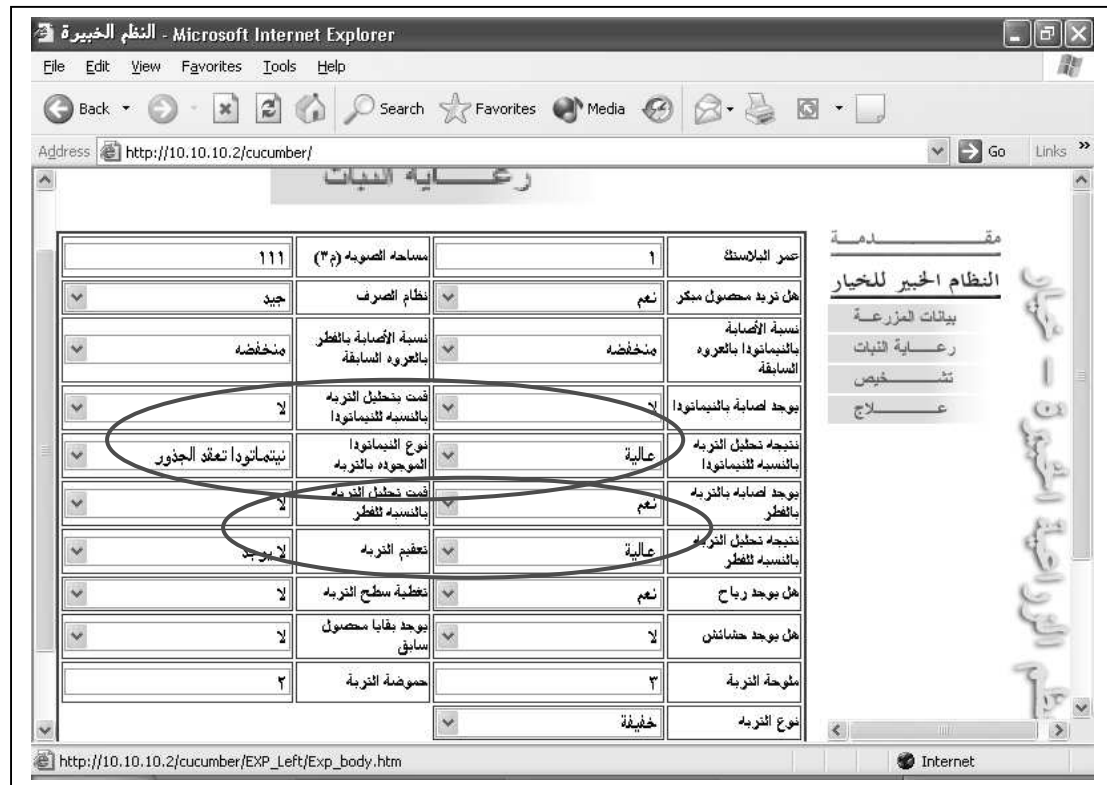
النظم الخبيرة - Microsoft Internet Explorer

File Edit View Favorites Tools Help

Back Search Favorites Media

Address http://10.10.10.2/cucumber/ Go Links

رعـــاية النبات

| مساحه الصوبه (م٢) | ١١١ | عمر البلاستك | ١ |
|---|---|---|---|
| نظام الصرف | جيد | هل تريد محصول مبكر | نعم |
| نسبة الأصابة بالفطر بالعروه السابقة | منخفضه | نسبة الأصابة بالنيماتودا بالعروه السابقة | منخفضه |
| قمت بتحليل التربه بالنسبه للنيماتودا | لا | يوجد اصابة بالنيماتودا | لا |
| نوع النيماتودا الموجوده بالتربه | نيماتودا تعقد الجذور | نتيجه تحليل التربه بالنسبه للنيماتودا | عالية |
| قمت تحليل التربه بالنسبه للفطر | لا | يوجد اصابه بالتربه بالفطر | نعم |
| تعقيم التربه | لا يوجد | نتيجه تحليل التربه بالنسبه للفطر | عالية |
| تغطية سطح التربه | لا | هل يوجد رياح | نعم |
| يوجد بقايا محصول سابق | لا | هل يوجد حشائش | لا |
| حموضة التربة | ٢ | ملوحة التربة | ٣ |
| | | نوع التربه | خفيفة |

مقـــــدمـــة

النظام الخبير للخيار

بيانات المزرعـــة

رعـــاية النبات

تشـــــخيص

عـــــلاج

نظام الخبير للخيار

http://10.10.10.2/cucumber/EXP_Left/Exp_body.htm

Internet